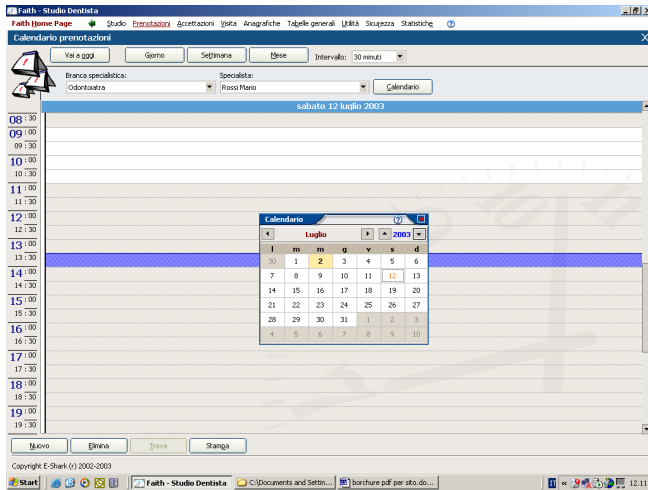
Faith - Studio Dentista

Faith Home Page   Studio   Prenotazioni   Accettazioni   Visita   Anagrafiche   Tabelle generali   Utilità   Sicurezza   Statistiche

Calendario prenotazioni

Vai a oggi   Giorno   Settimana   Mese   Intervallo: 30 minuti

Branca specialistica: Odontoiatra   Specialista: Rossi Mario   Calendario

sabato 12 luglio 2003

08 : 30
09 : 00
09 : 30
10 : 00
10 : 30
11 : 00
11 : 30
12 : 00
12 : 30
13 : 00
13 : 30
14 : 00
14 : 30
15 : 00
15 : 30
16 : 00
16 : 30
17 : 00
17 : 30
18 : 00
18 : 30
19 : 00
19 : 30

Calendario

Luglio   2003

| l | m | m | g | v | s | d |
|---|---|---|---|---|---|---|
| 30 | 1 | 2 | 3 | 4 | 5 | 6 |
| 7 | 8 | 9 | 10 | 11 | 12 | 13 |
| 14 | 15 | 16 | 17 | 18 | 19 | 20 |
| 21 | 22 | 23 | 24 | 25 | 26 | 27 |
| 28 | 29 | 30 | 31 | 1 | 2 | 3 |
| 4 | 5 | 6 | 7 | 8 | 9 | 10 |

Nuovo   Elimina   Trova   Stampa

Copyright E-Shark (r) 2002-2003

Start   Faith - Studio Dentista   C:\Documents and Settin...   borchure pdf per sito.do...   12.11